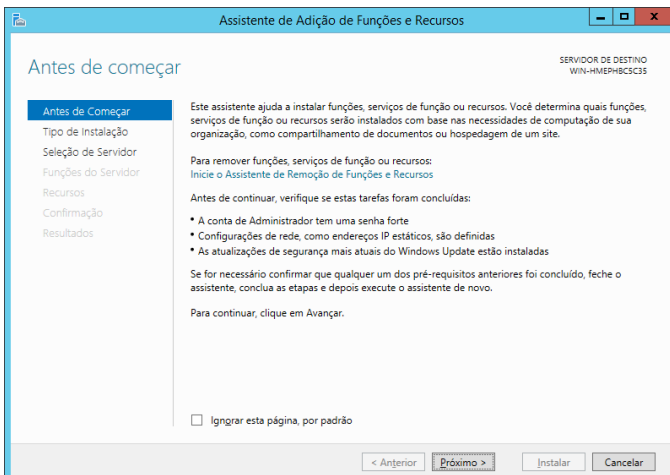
Assistente de Adição de Funções e Recursos

Antes de começar

SERVIDOR DE DESTINO
WIN-HMEPHBC5C35

Antes de Começar
Tipo de Instalação
Seleção de Servidor
Funções do Servidor
Recursos
Confirmação
Resultados

Este assistente ajuda a instalar funções, serviços de função ou recursos. Você determina quais funções, serviços de função ou recursos serão instalados com base nas necessidades de computação de sua organização, como compartilhamento de documentos ou hospedagem de um site.

Para remover funções, serviços de função ou recursos:
Inicie o Assistente de Remoção de Funções e Recursos

Antes de continuar, verifique se estas tarefas foram concluídas:

• A conta de Administrador tem uma senha forte
• Configurações de rede, como endereços IP estáticos, são definidas
• As atualizações de segurança mais atuais do Windows Update estão instaladas

Se for necessário confirmar que qualquer um dos pré-requisitos anteriores foi concluído, feche o assistente, conclua as etapas e depois execute o assistente de novo.

Para continuar, clique em Avançar.

Ignorar esta página, por padrão

< Anterior
Próximo >
Instalar
Cancelar